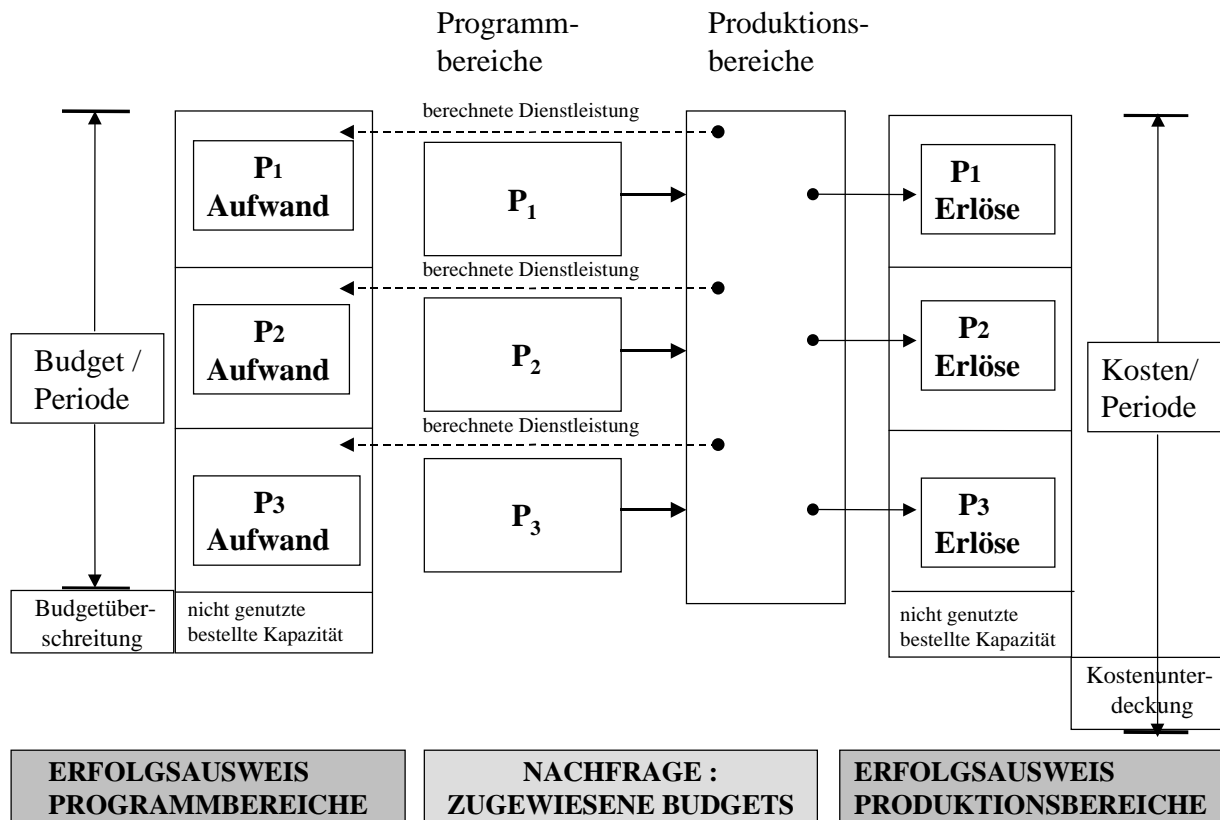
Programmbereiche

Produktionsbereiche

berechnete Dienstleistung

$P_1$ Aufwand

$P_1$

$P_1$ Erlöse

berechnete Dienstleistung

$P_2$ Aufwand

Budget / Periode

$P_2$

$P_2$ Erlöse

Kosten/ Periode

berechnete Dienstleistung

$P_3$ Aufwand

$P_3$

$P_3$ Erlöse

Budgetüberschreitung

nicht genutzte bestellte Kapazität

nicht genutzte bestellte Kapazität

Kostenunterdeckung

ERFOLGSAUSWEIS PROGRAMMBEREICHE

NACHFRAGE : ZUGEWIESENE BUDGETS

ERFOLGSAUSWEIS PRODUKTIONSBEREICHE